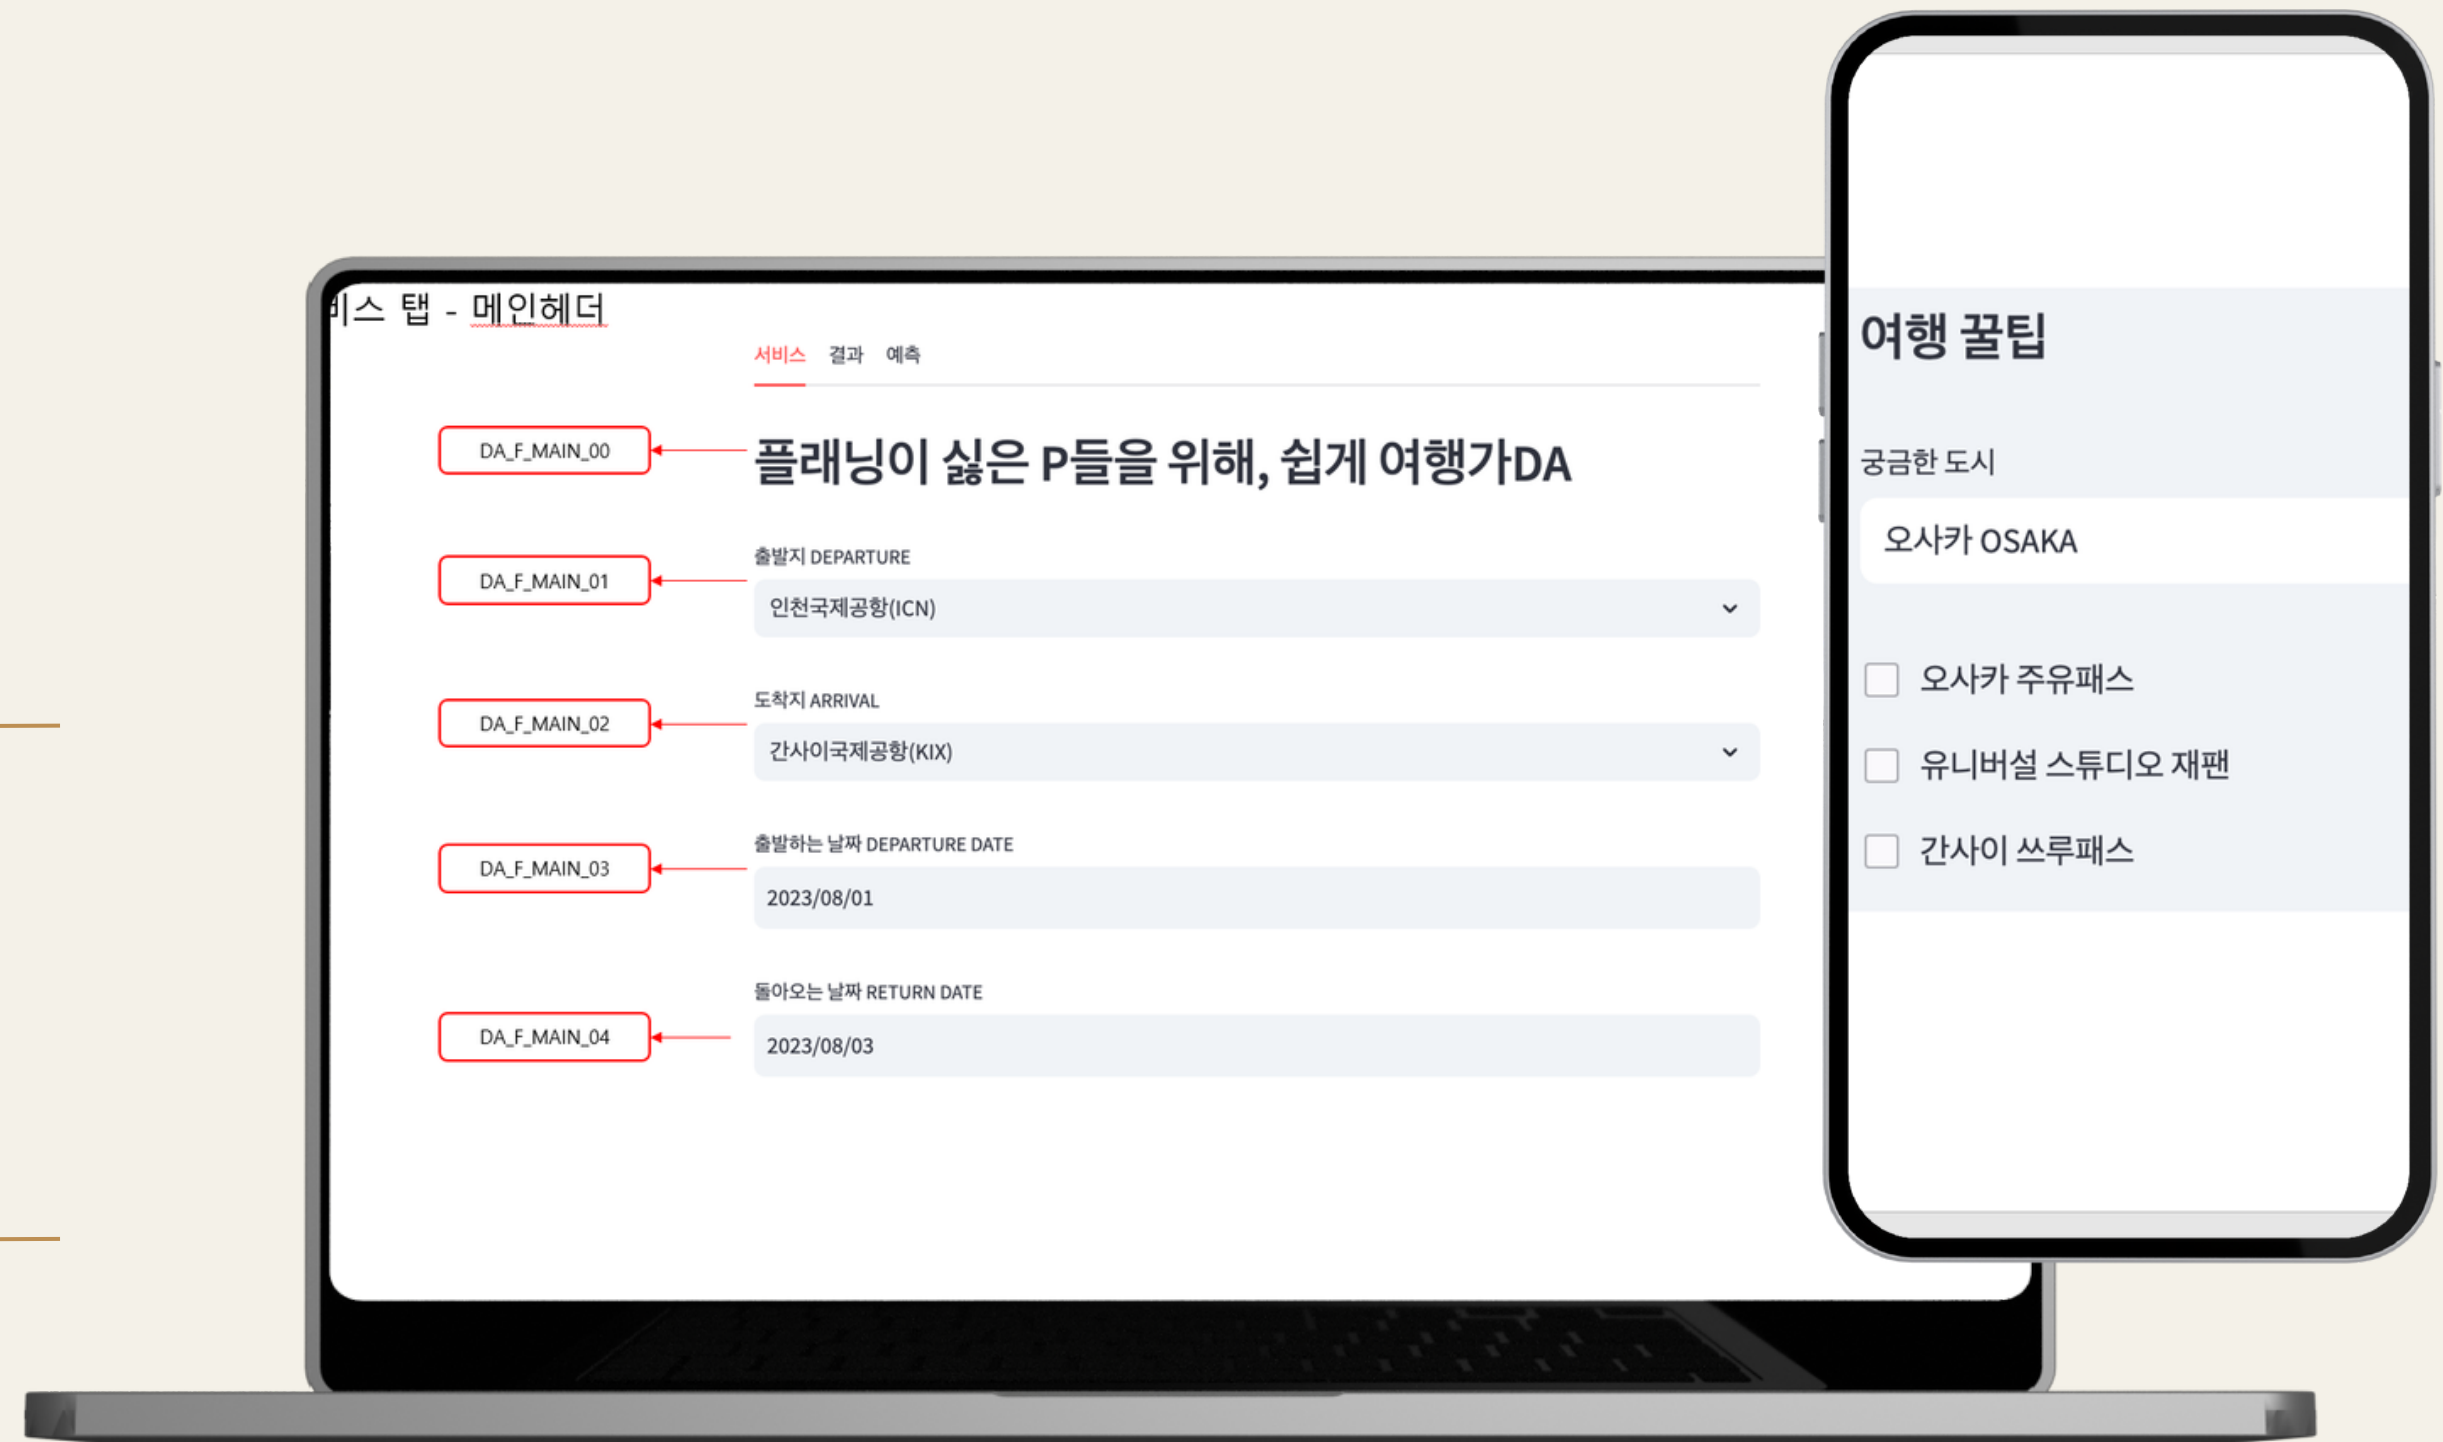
비스 탭 - 메인헤더

서비스 결과 예측

DA_F_MAIN_00

플래닝이 싫은 P들을 위해, 쉽게 여행가DA

DA_F_MAIN_01

출발지 DEPARTURE

인천국제공항(ICN)

DA_F_MAIN_02

도착지 ARRIVAL

간사이국제공항(KIX)

DA_F_MAIN_03

출발하는 날짜 DEPARTURE DATE

2023/08/01

DA_F_MAIN_04

돌아오는 날짜 RETURN DATE

2023/08/03

여행 꿀팁

궁금한 도시

오사카 OSAKA

오사카 주유패스

유니버설 스튜디오 재팬

간사이 쓰루패스